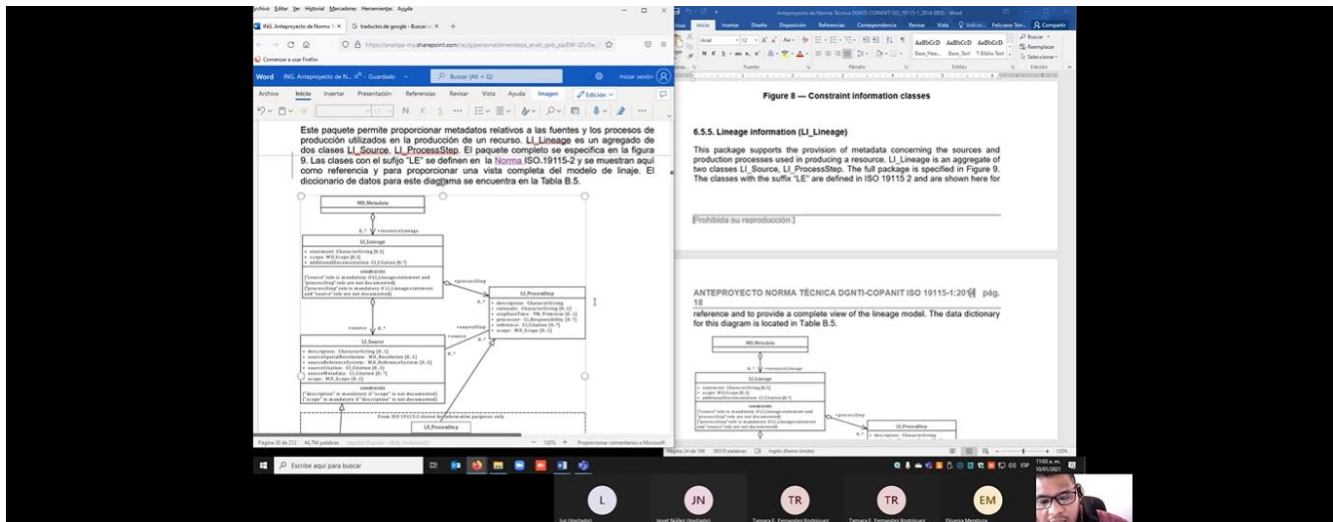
Archivo Editar Ver Historial Marcadores Herramientas Ayuda

ING. Anteproyecto de Norma 1 × G traductor de google - Buscar × +

https://analipa-my.sharepoint.com/

Comenzar a usar Firefox

Word ING. Anteproyecto de N... - Guardado Buscar (Alt + Q) Iniciar sesión

Archivo Inicio Insertar Presentación Referencias Revisar Vista Ayuda Imagen Edición

Este paquete permite proporcionar metadatos relativos a las fuentes y los procesos de producción utilizados en la producción de un recurso. LI_Lineage es un agregado de dos clases LI_Source, LI_ProcessStep. El paquete completo se especifica en la figura 9. Las clases con el sufijo "LE" se definen en la Norma ISO.19115-2 y se muestran aquí como referencia y para proporcionar una vista completa del modelo de linaje. El diccionario de datos para este diagrama se encuentra en la Tabla B.5.

MD_Metadata

LI_Lineage

LI_ProcessStep

LI_Source

LE_ProcessStep

Página 30 de 212 44,794 palabras

Inicio Insertar Diseño Disposición Referencias Correspondencia Revisar Vista Compartir

Figure 8 — Constraint information classes

6.5.5. Lineage information (LI_Lineage)

This package supports the provision of metadata concerning the sources and production processes used in producing a resource. LI_Lineage is an aggregate of two classes LI_Source, LI_ProcessStep. The full package is specified in Figure 9. The classes with the suffix "LE" are defined in ISO 19115 2 and are shown here for

[Prohibida su reproducción]

ANTEPROYECTO NORMA TÉCNICA DGNTI-COPANIT ISO 19115-1:2014 pág. 18

reference and to provide a complete view of the lineage model. The data dictionary for this diagram is located in Table B.5.

MD_Metadata

LI_Lineage

LI_ProcessStep

Escribe aquí para buscar

L JN TR TR EM